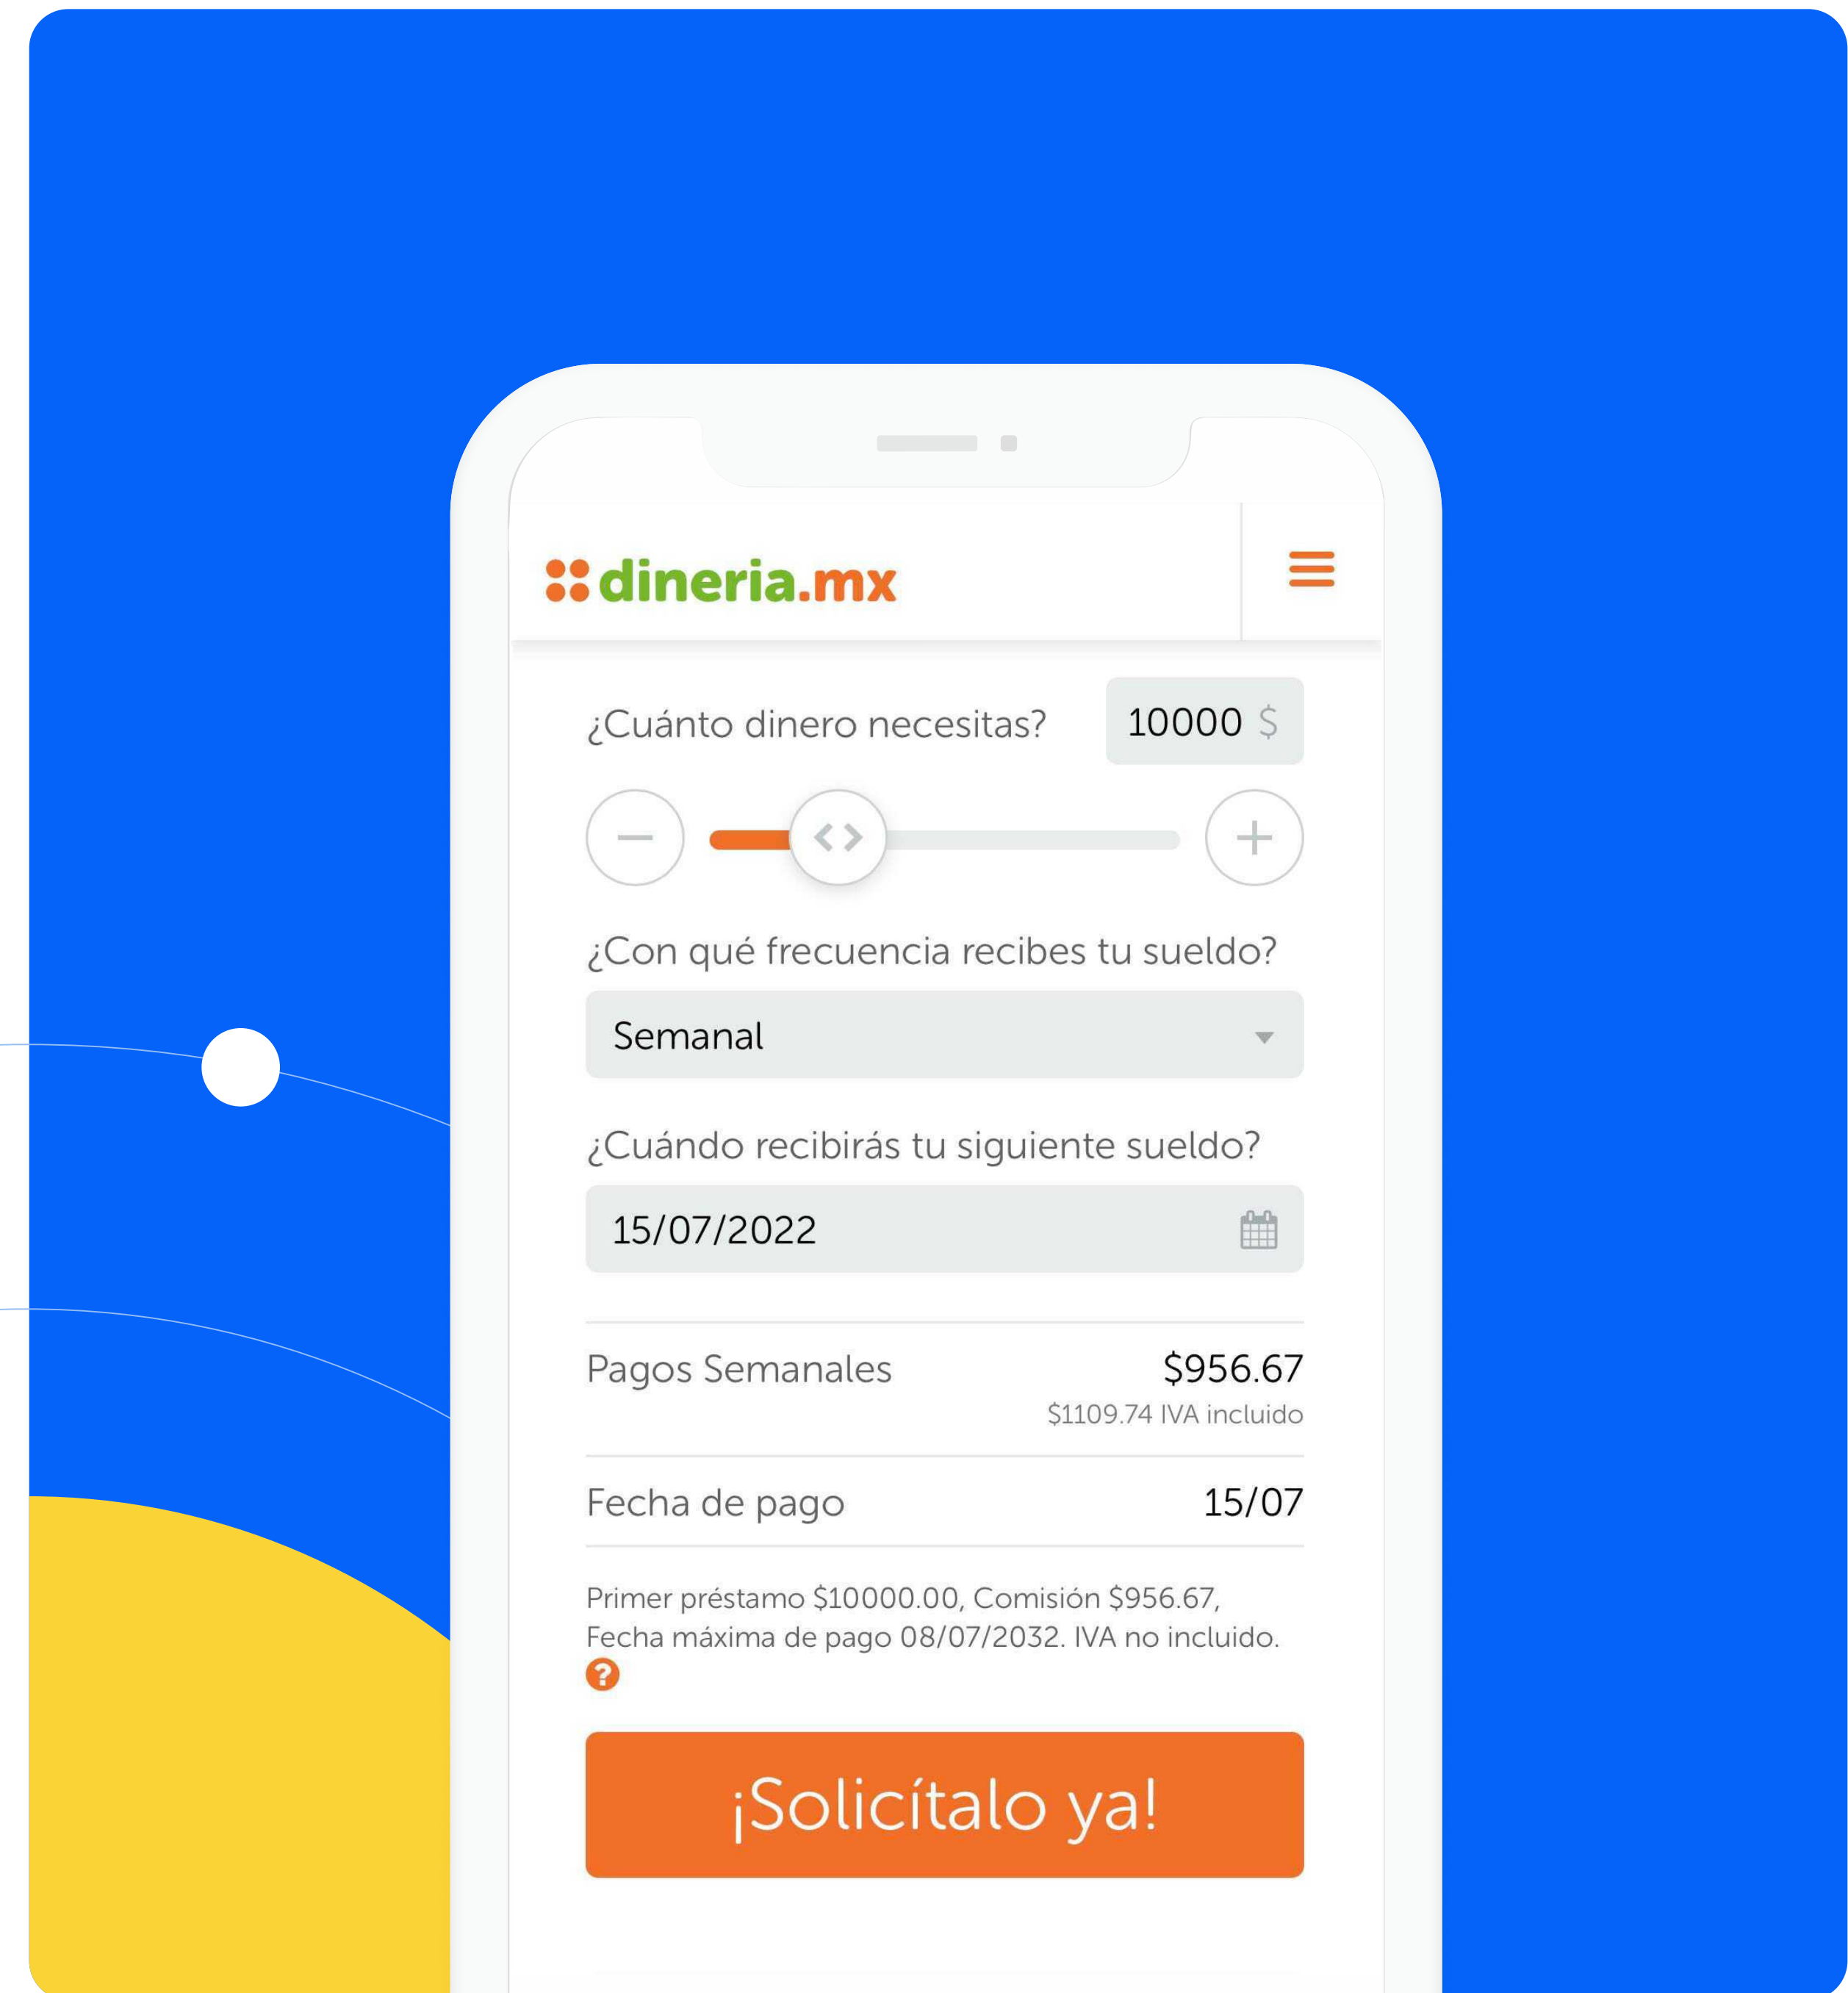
dineria.mx

¿Cuánto dinero necesitas? 10000 $

¿Con qué frecuencia recibes tu sueldo?

Semanal

¿Cuándo recibirás tu siguiente sueldo?

15/07/2022

Pagos Semanales $956.67
$1109.74 IVA incluido

Fecha de pago 15/07

Primer préstamo $10000.00, Comisión $956.67, Fecha máxima de pago 08/07/2032. IVA no incluido.

¡Solicítalo ya!